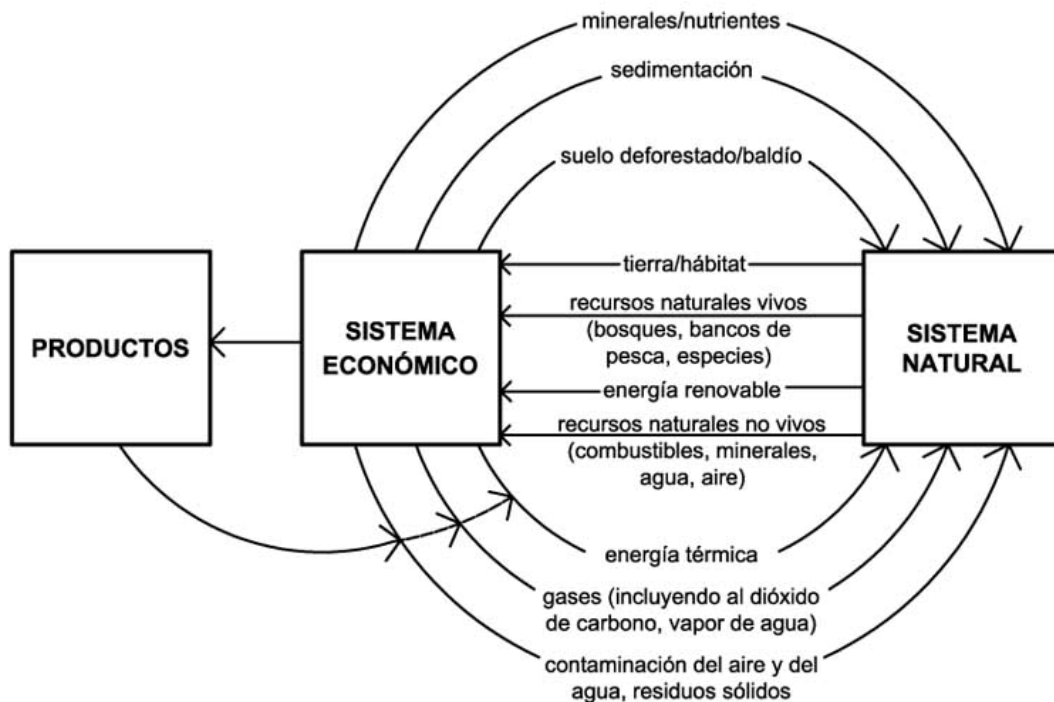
minerales/nutrientes

sedimentación

suelo deforestado/baldío

PRODUCTOS

SISTEMA ECONÓMICO

tierra/hábitat

recursos naturales vivos (bosques, bancos de pesca, especies)

energía renovable

recursos naturales no vivos (combustibles, minerales, agua, aire)

SISTEMA NATURAL

energía térmica

gases (incluyendo al dióxido de carbono, vapor de agua)

contaminación del aire y del agua, residuos sólidos